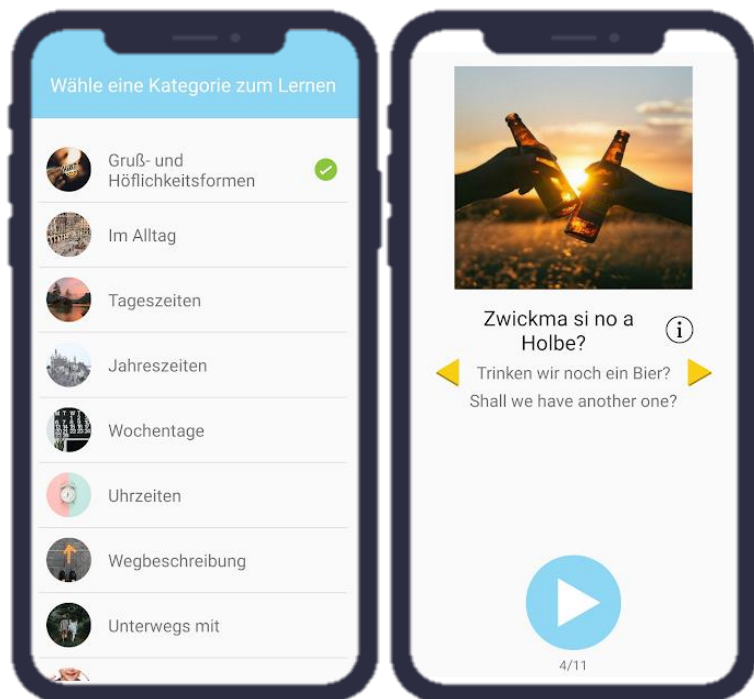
Wähle eine Kategorie zum Lernen

Gruß- und Höflichkeitsformen

Im Alltag

Tageszeiten

Jahreszeiten

Wochentage

Uhrzeiten

Wegbeschreibung

Unterwegs mit

Zwickma si no a Holbe?

Trinken wir noch ein Bier?

Shall we have another one?

4/11